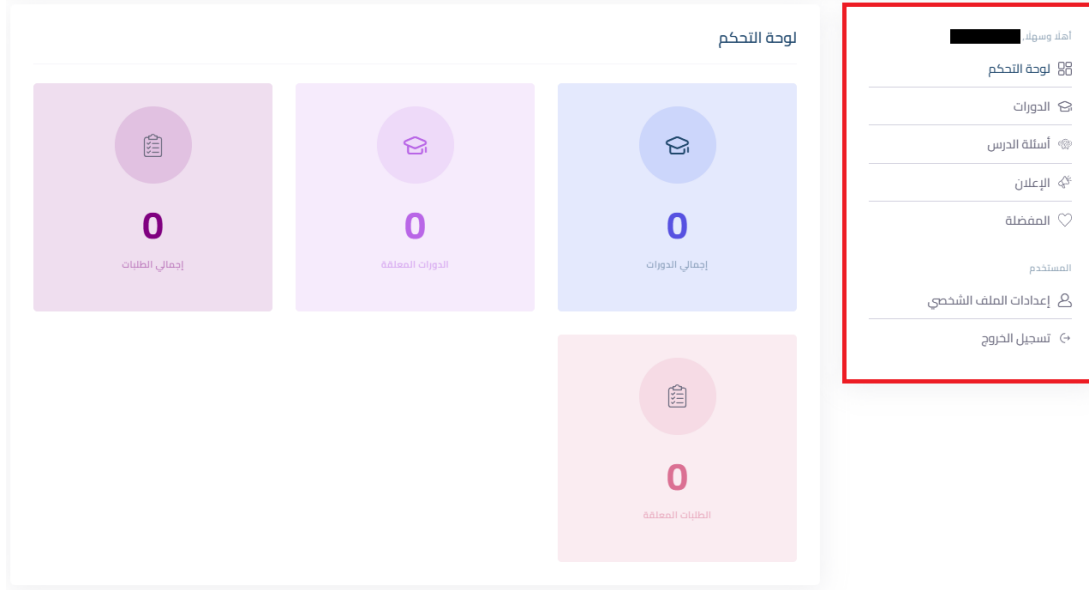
أهلا وسهلا،

لوحة التحكم

الدورات

أسئلة الدرس

الإعلان

المفضلة

المستخدم

إعدادات الملف الشخصي

تسجيل الخروج

لوحة التحكم

0

إجمالي الدورات

0

الدورات المعلقة

0

إجمالي الطلبات

0

الطلبات المعلقة